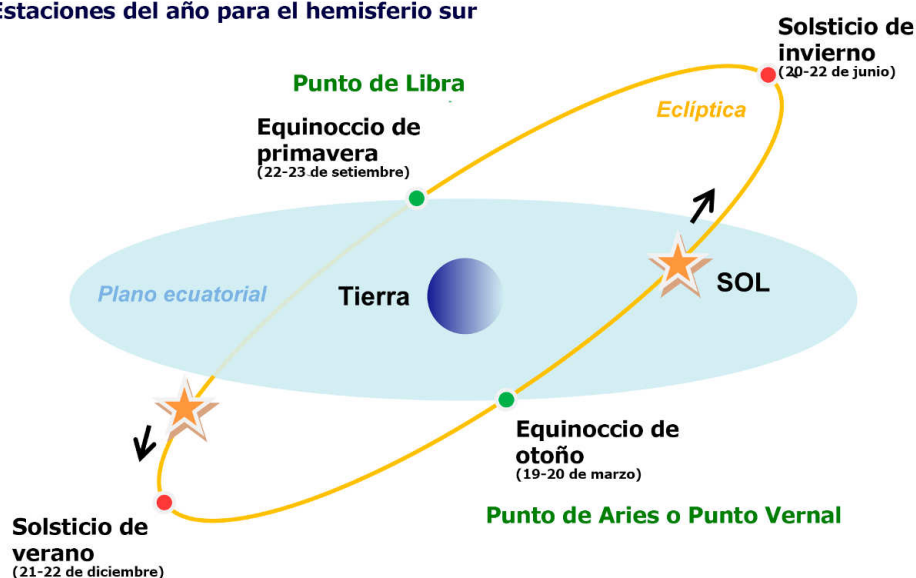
Estaciones del año para el hemisferio sur

Solsticio de invierno
(20-22 de junio)

Punto de Libra

Eclíptica

Equinoccio de primavera
(22-23 de setiembre)

Plano ecuatorial

Tierra

SOL

Equinoccio de otoño
(19-20 de marzo)

Solsticio de verano
(21-22 de diciembre)

Punto de Aries o Punto Vernal